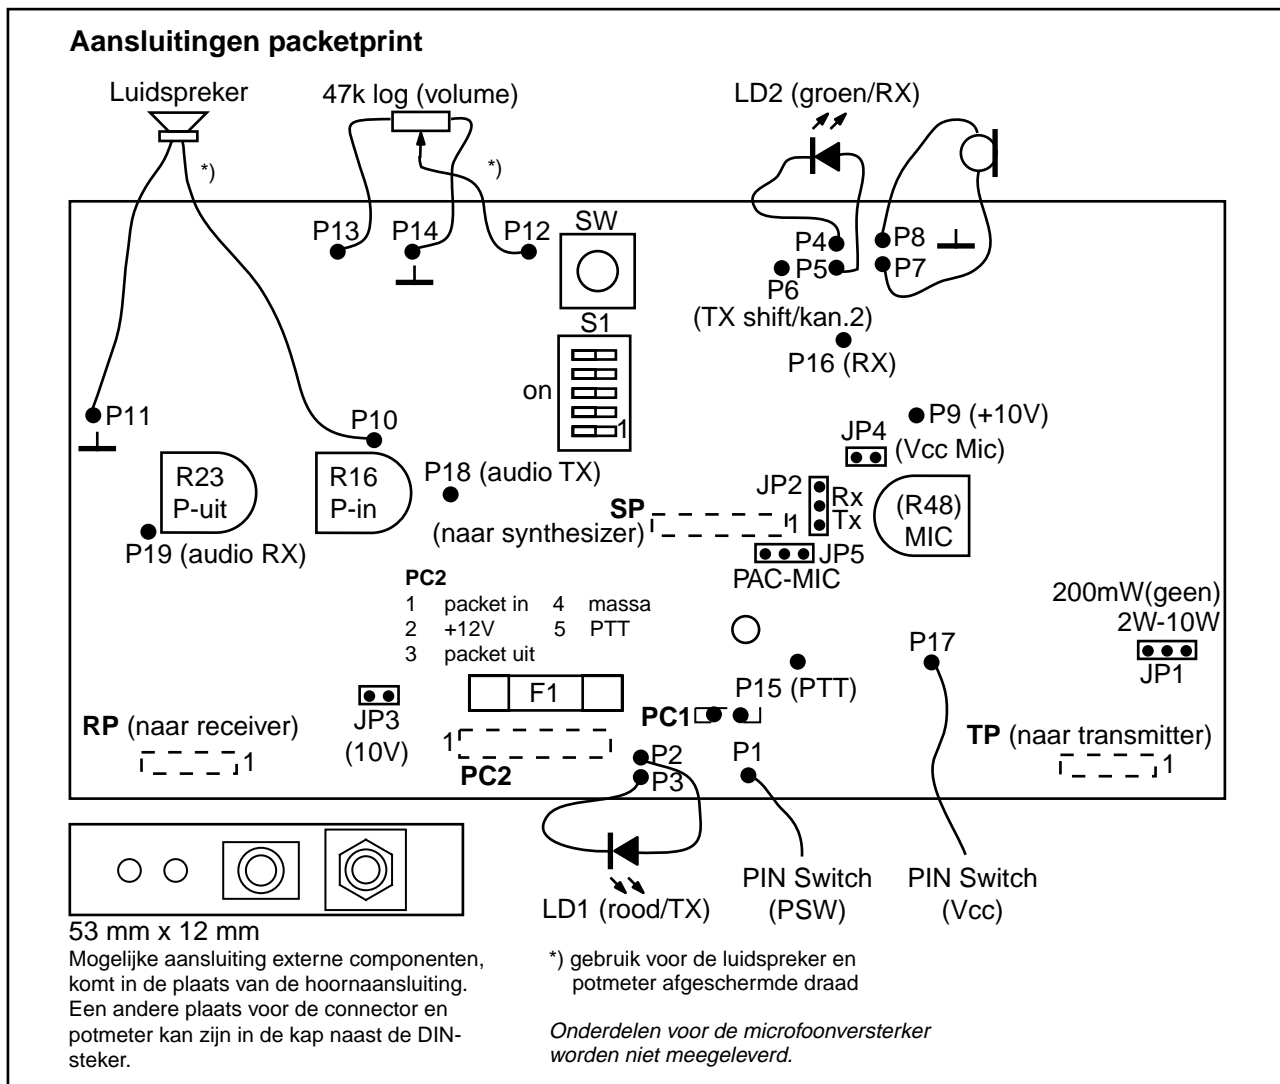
**Aansluitingen packetprint**

Luidspreker

47k log (volume)

LD2 (groen/RX)

*)

*)

P13

P14

P12

SW

P4

P5

P8

P7

P6
(TX shift/kan.2)

S1

P16 (RX)

on

1

P11

P10

P9 (+10V)

JP4
(Vcc Mic)

R23
P-uit

R16
P-in

P18 (audio TX)

JP2
Rx
Tx

(R48)
MIC

SP
(naar synthesizer)

1

P19 (audio RX)

JP5
PAC-MIC

PC2

| 1 | packet in | 4 | massa |
|---|---|---|---|
| 2 | +12V | 5 | PTT |
| 3 | packet uit | | |

200mW(geen)
2W-10W
JP1

P17

F1

P15 (PTT)

JP3
(10V)

PC1

RP (naar receiver)

1

1

PC2

P2

P3

P1

TP (naar transmitter)

1

53 mm x 12 mm

Mogelijke aansluiting externe componenten, komt in de plaats van de hoornaansluiting. Een andere plaats voor de connector en potmeter kan zijn in de kap naast de DIN-steker.

LD1 (rood/TX)

PIN Switch
(PSW)

PIN Switch
(Vcc)

*) gebruik voor de luidspreker en potmeter afgeschermde draad

*Onderdelen voor de microfoonversterker worden niet meegeleverd.*